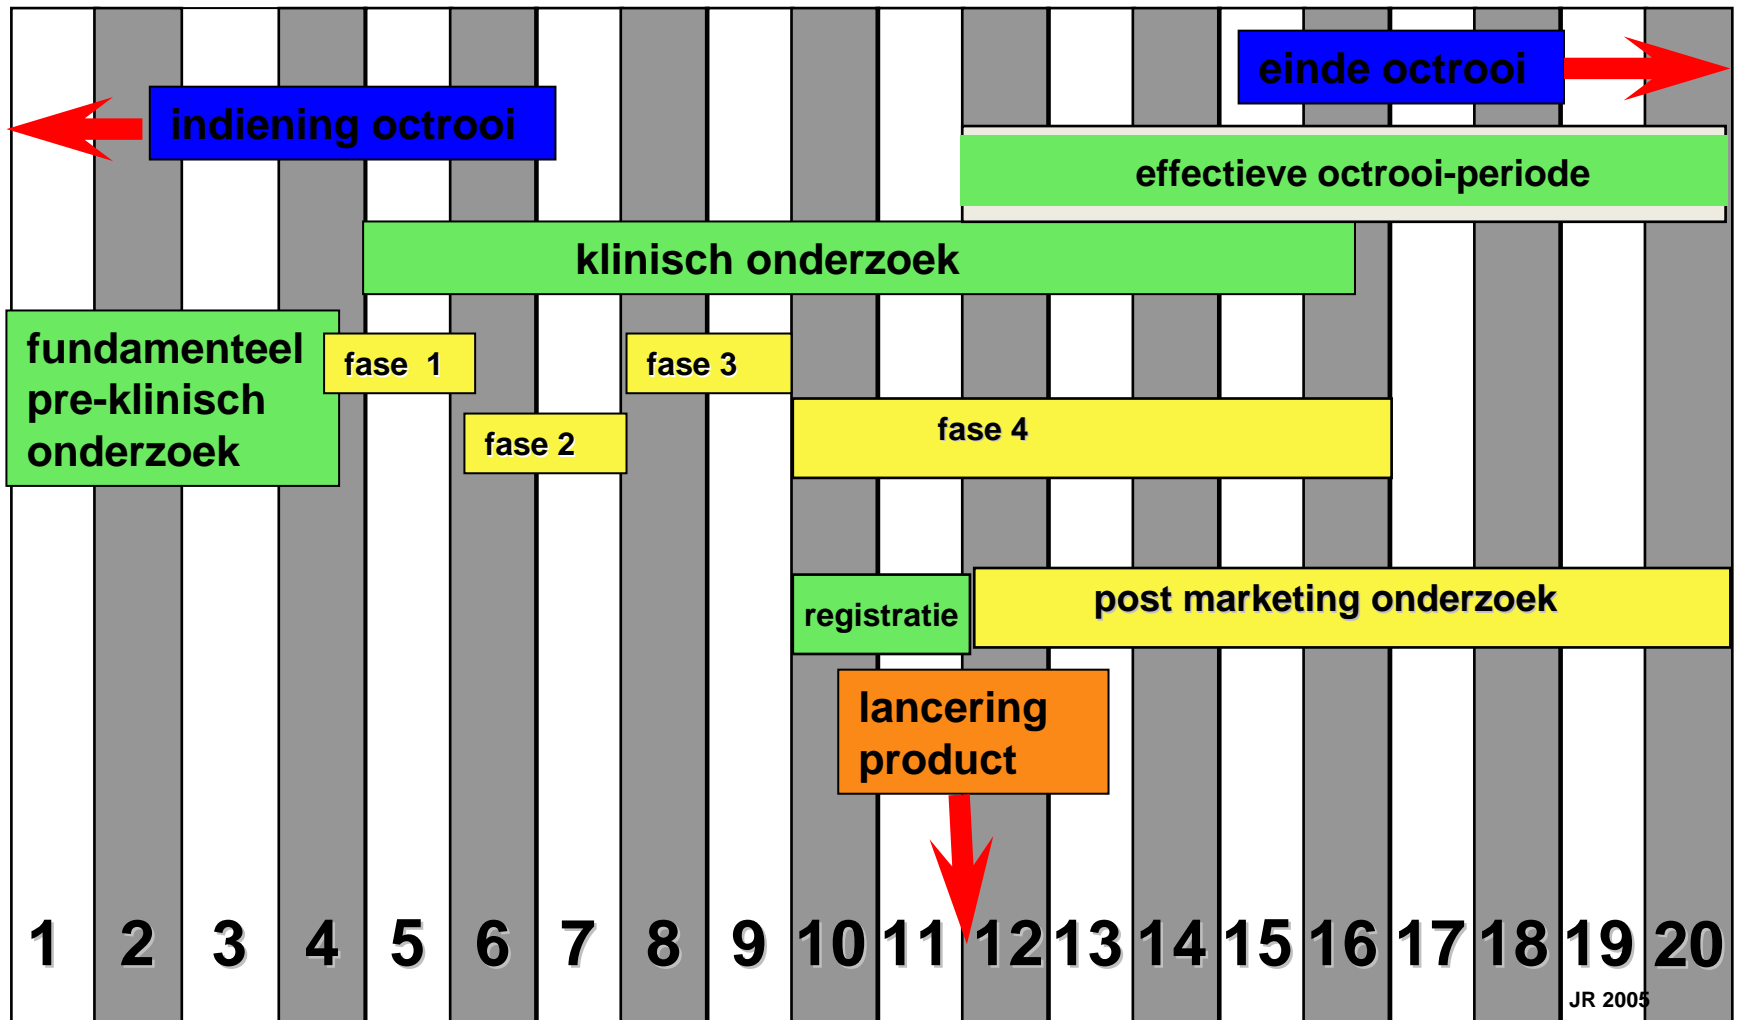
einde octrooi

indiening octrooi

effectieve octrooi-periode

klinisch onderzoek

fundamenteel pre-klinisch onderzoek

fase 1

fase 3

fase 2

fase 4

registratie

post marketing onderzoek

lancering product

1 2 3 4 5 6 7 8 9 10 11 12 13 14 15 16 17 18 19 20

JR 2005